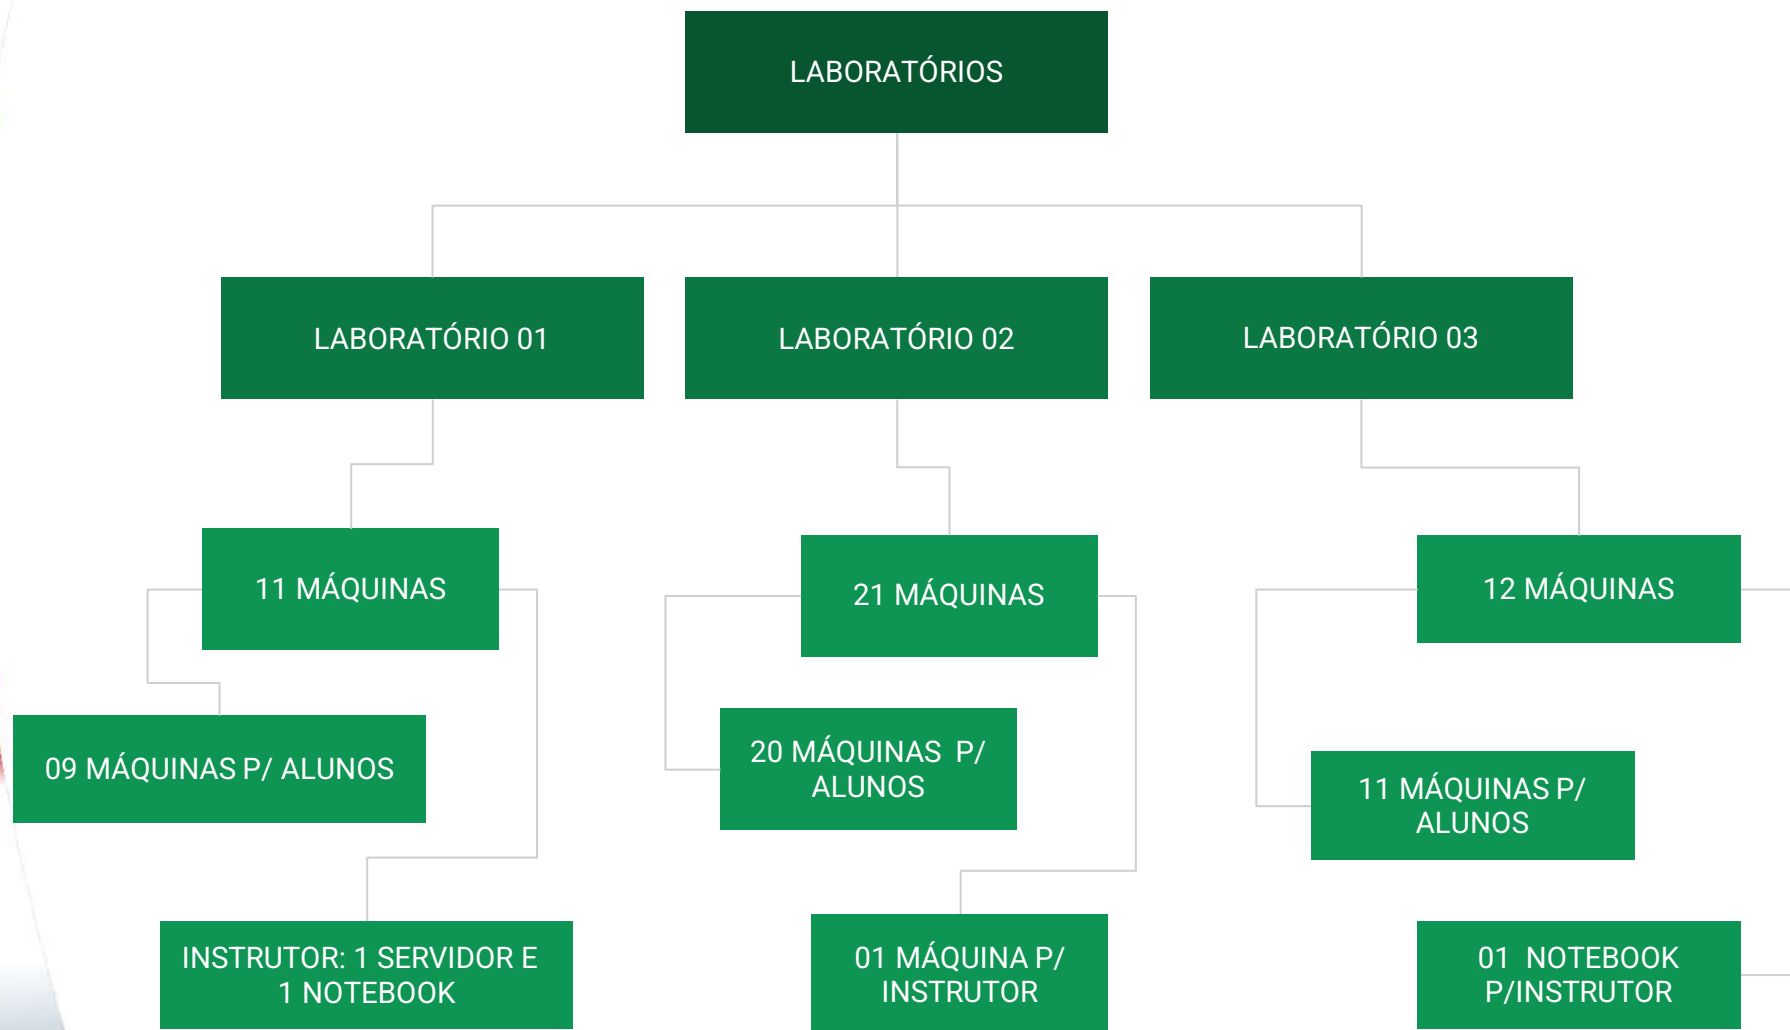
LABORATÓRIOS

LABORATÓRIO 01

LABORATÓRIO 02

LABORATÓRIO 03

11 MÁQUINAS

21 MÁQUINAS

12 MÁQUINAS

09 MÁQUINAS P/ ALUNOS

20 MÁQUINAS P/ ALUNOS

11 MÁQUINAS P/ ALUNOS

INSTRUTOR: 1 SERVIDOR E 1 NOTEBOOK

01 MÁQUINA P/ INSTRUTOR

01 NOTEBOOK P/INSTRUTOR